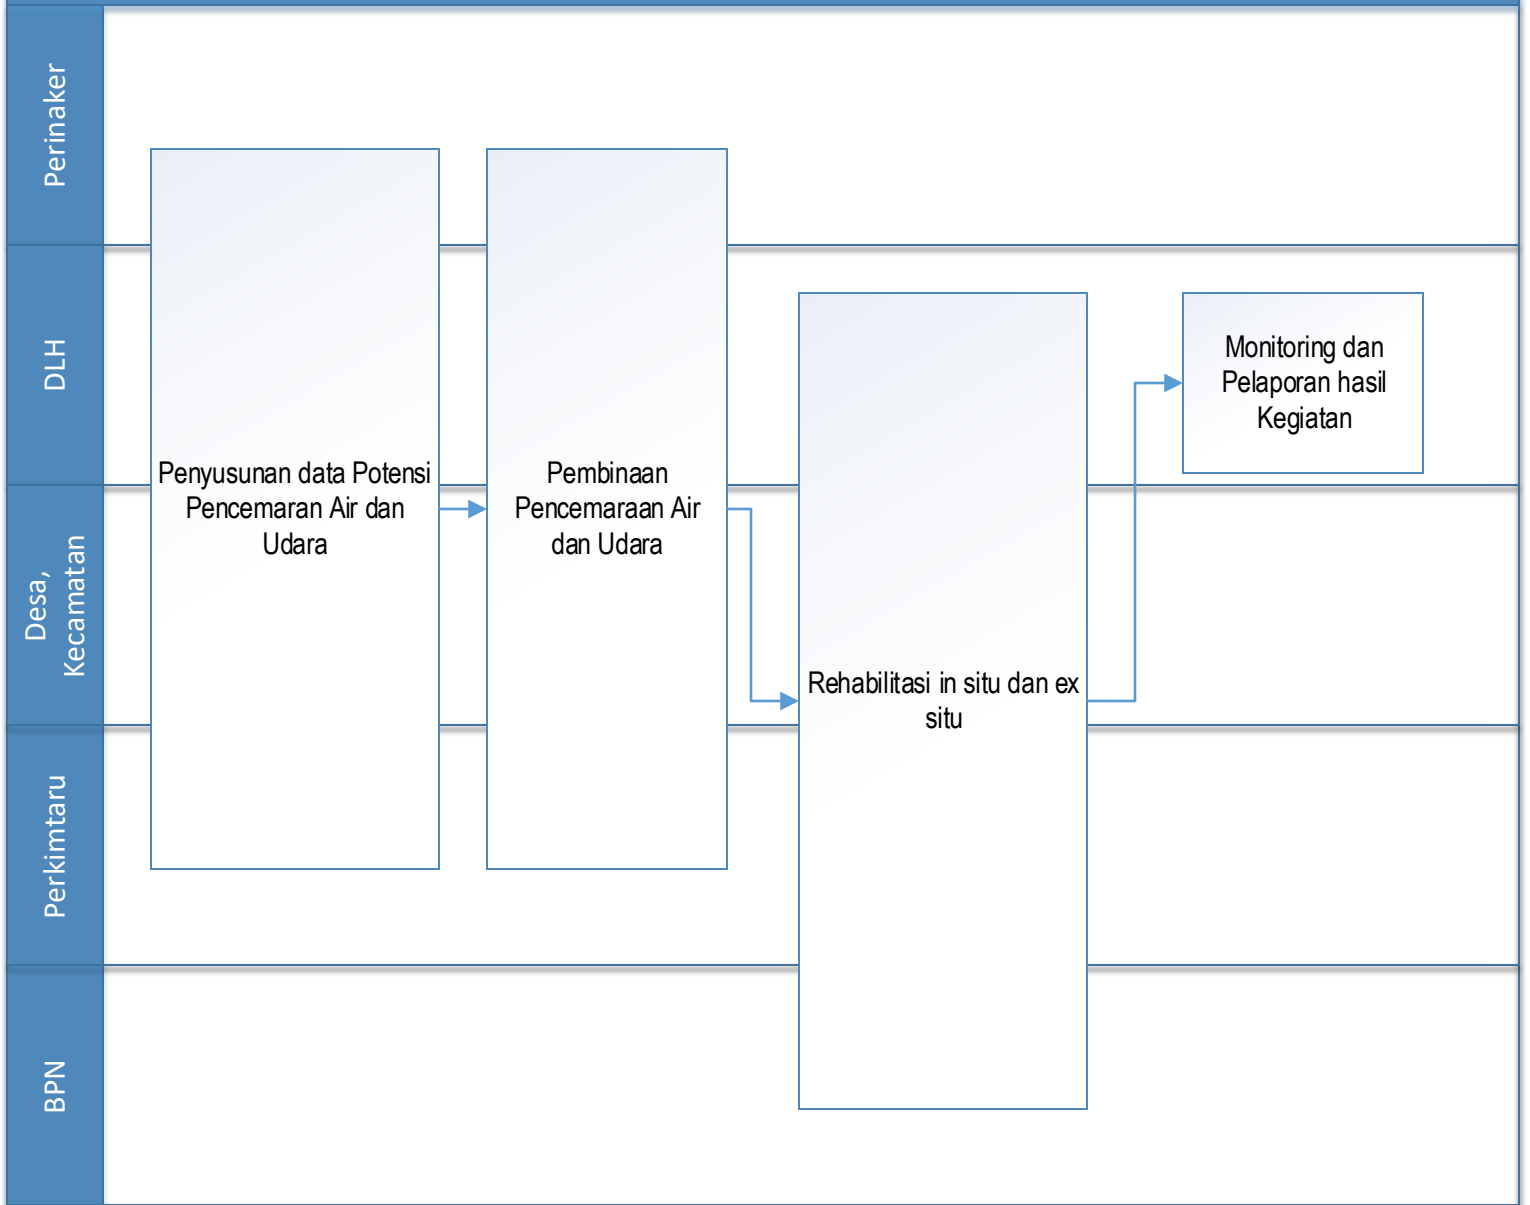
Perinaker

DLH

Desa, Kecamatan

Perkimtaru

BPN

Penyusunan data Potensi Pencemaran Air dan Udara

Pembinaan Pencemaraan Air dan Udara

Rehabilitasi in situ dan ex situ

Monitoring dan Pelaporan hasil Kegiatan